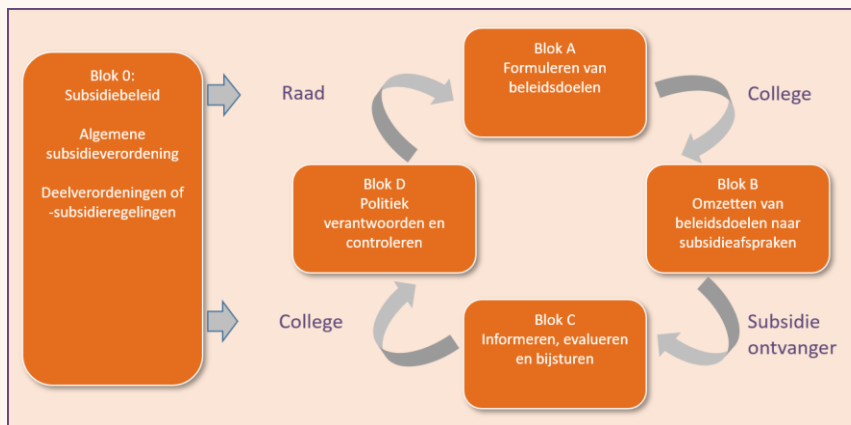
Blok 0:
Subsidiebeleid

Algemene subsidieverordening

Deelverordeningen of -subsidieregelingen

Raad

College

Blok A
Formuleren van beleidsdoelen

College

Blok B
Omzetten van beleidsdoelen naar subsidieafspraken

Subsidie ontvanger

Blok C
Informeren, evalueren en bijsturen

Blok D
Politiek verantwoorden en controleren